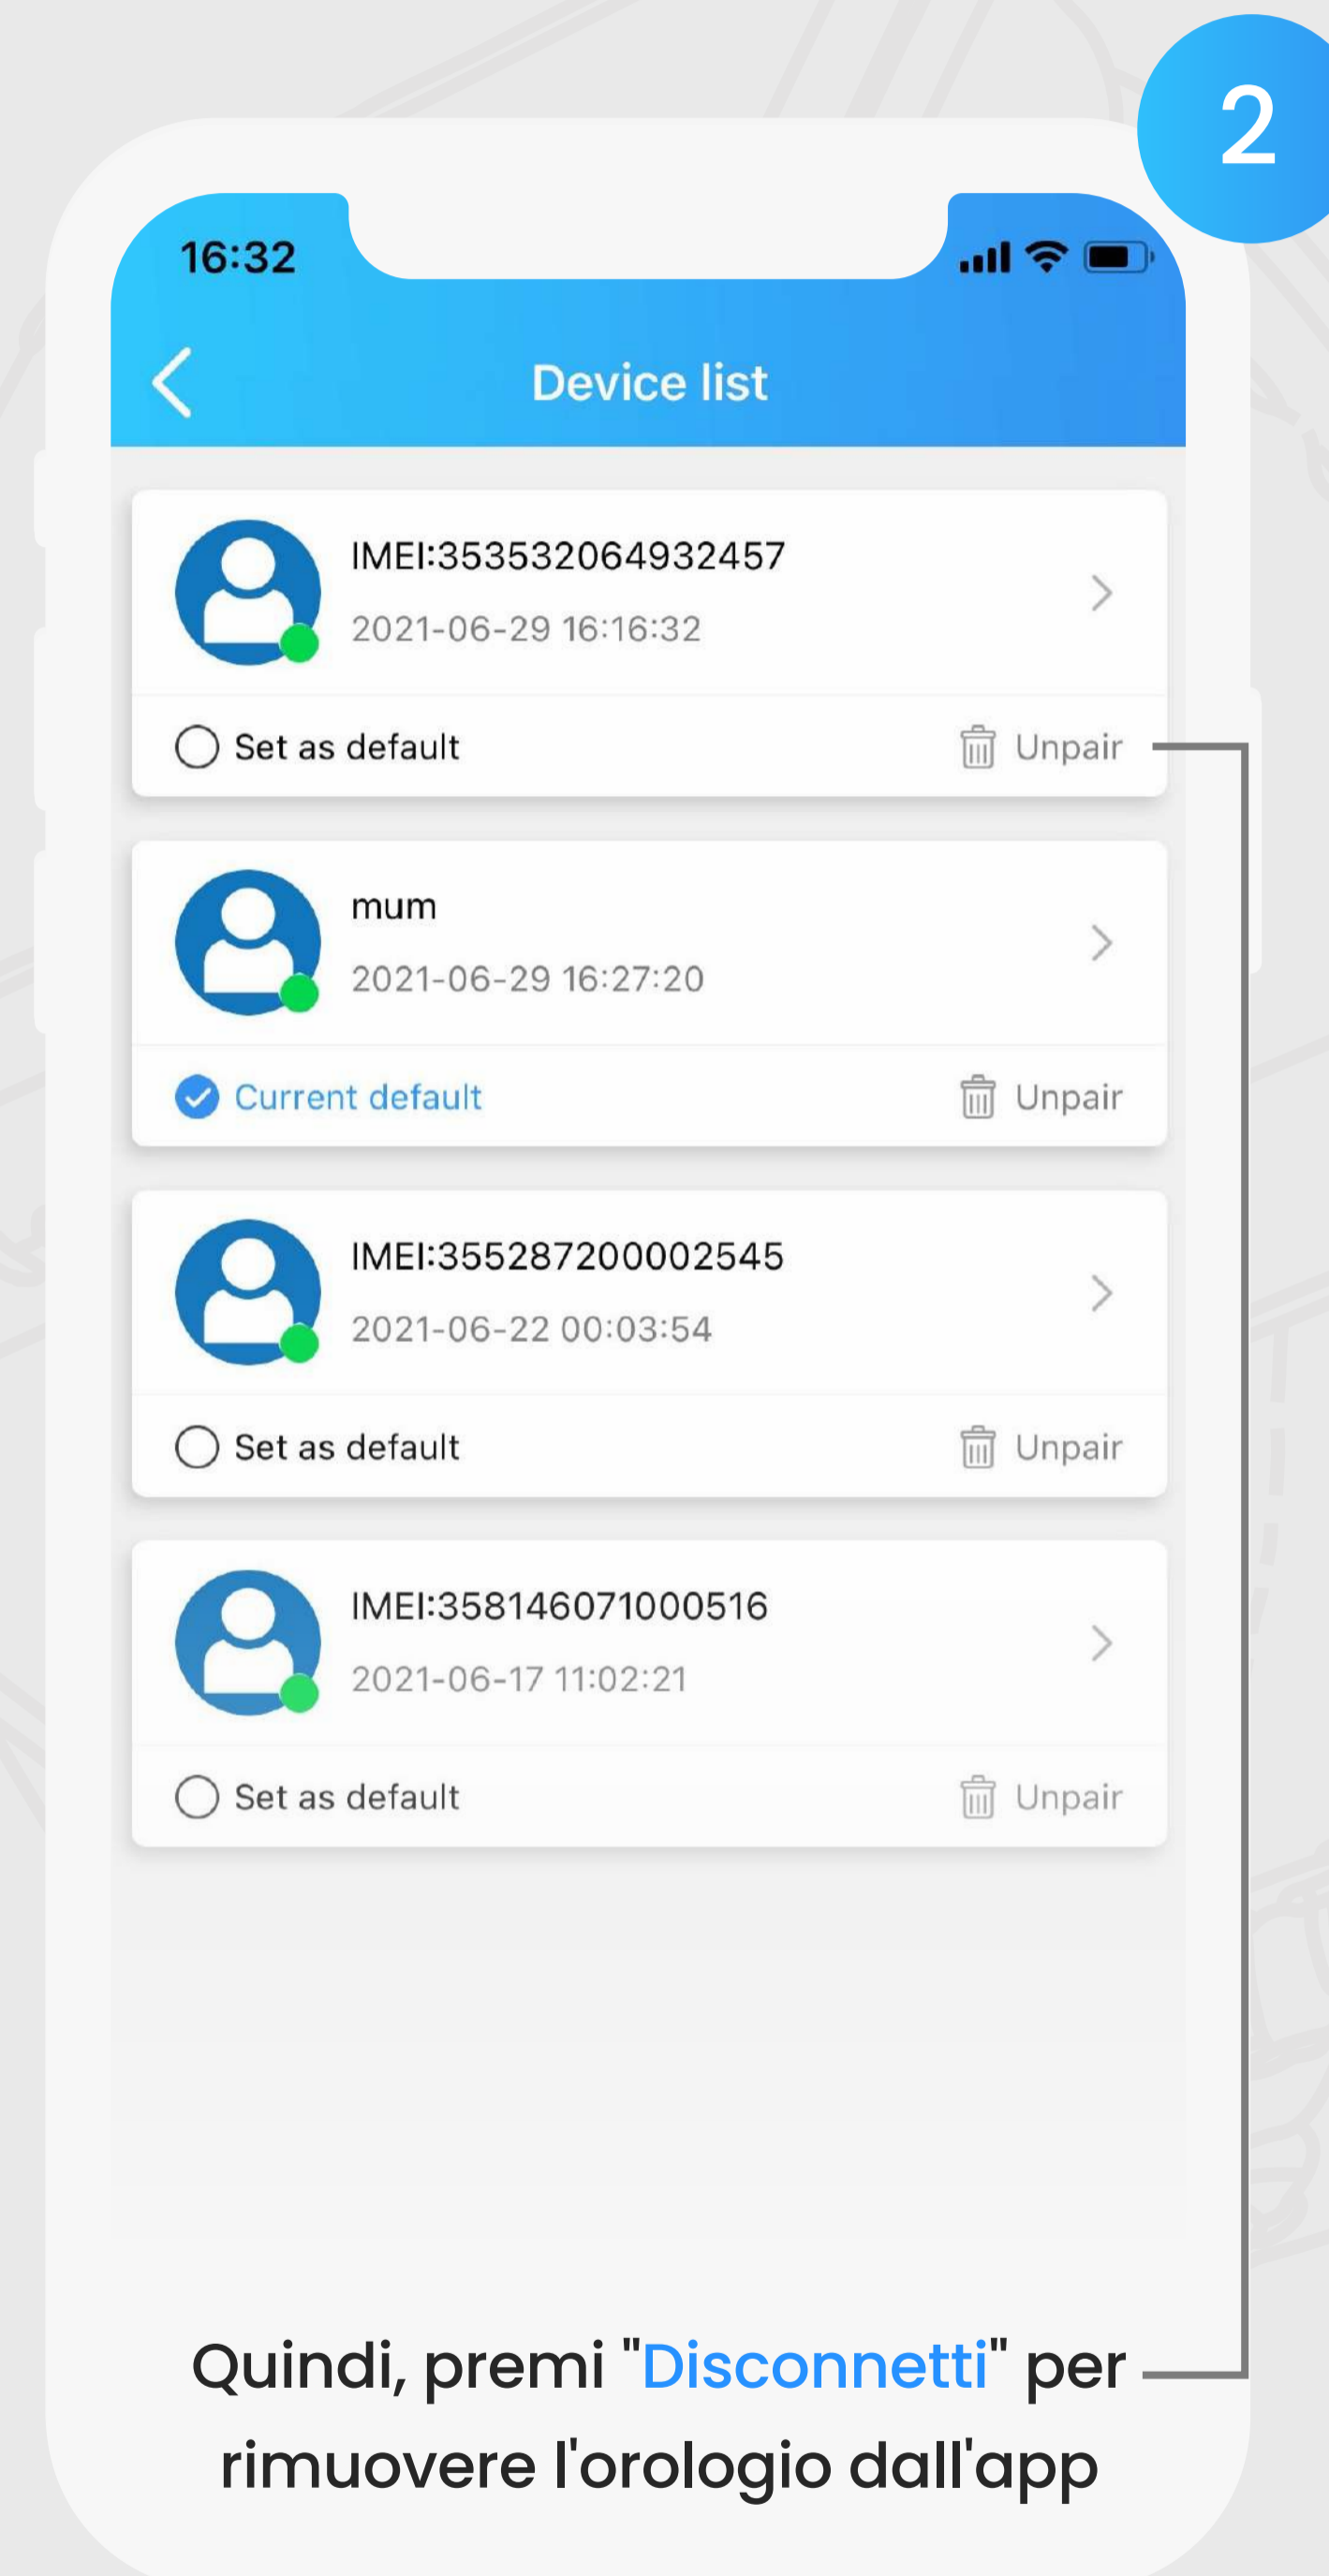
2

16:32

Device list

IMEI:353532064932457
2021-06-29 16:16:32

Set as default

Unpair

mum
2021-06-29 16:27:20

Current default

Unpair

IMEI:355287200002545
2021-06-22 00:03:54

Set as default

Unpair

IMEI:358146071000516
2021-06-17 11:02:21

Set as default

Unpair

Quindi, premi "Disconnetti" per rimuovere l'orologio dall'app